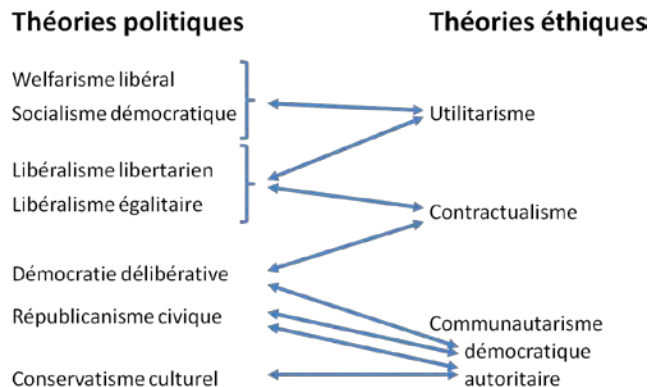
Théories politiques

Théories éthiques

Welfarisme libéral
Socialisme démocratique

Utilitarisme

Libéralisme libertarien
Libéralisme égalitaire

Contractualisme

Démocratie délibérative

Républicanisme civique

Communautarisme
démocratique
autoritaire

Conservatisme culturel